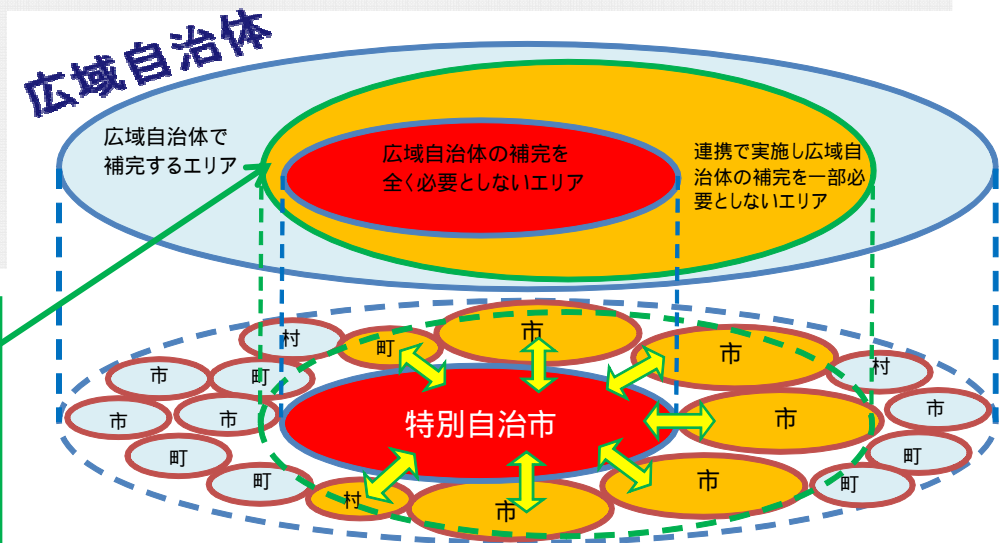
広域自治体

広域自治体で補完するエリア

広域自治体の補完を全く必要としないエリア

連携で実施し広域自治体の補完を一部必要としないエリア

村
町
市
市
村
市
町
市
市
市
特別自治市
市
町
町
町
村
市
市
町